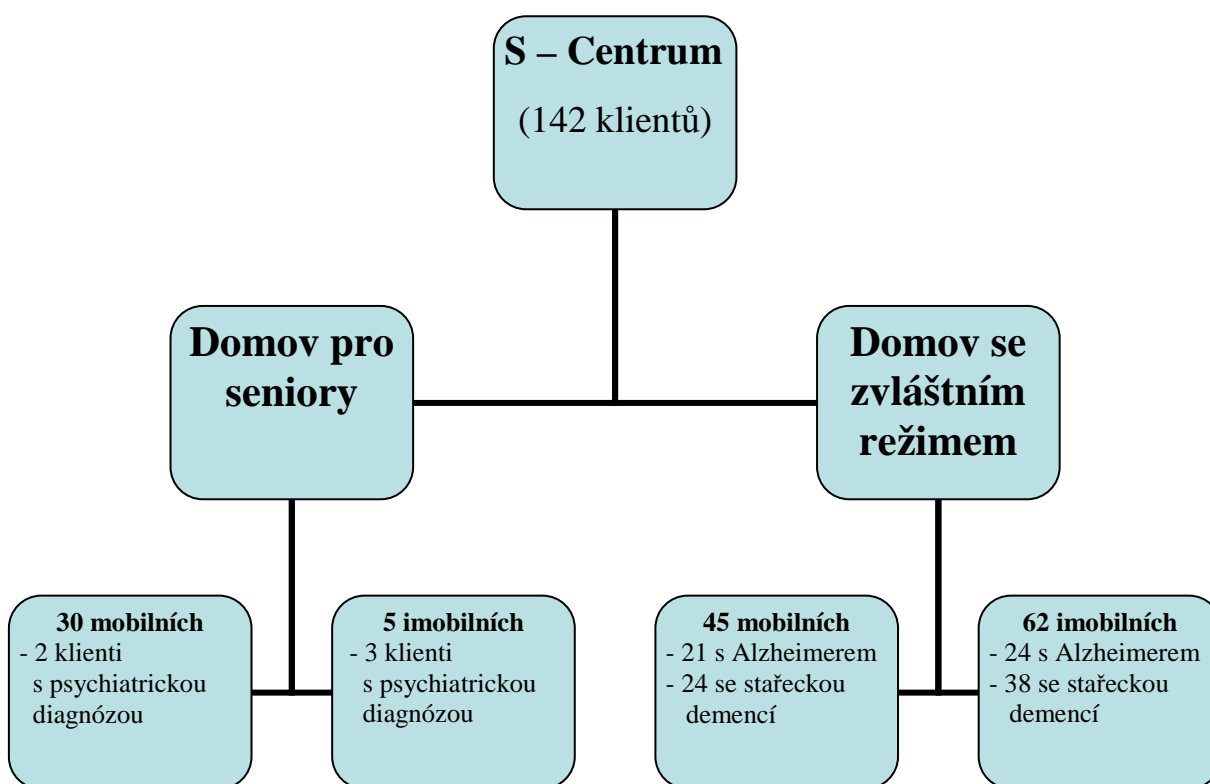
S – Centrum

(142 klientů)

Domov pro seniory

Domov se zvláštním režimem

30 mobilních
- 2 klienti s psychiatrickou diagnózou

5 imobilních
- 3 klienti s psychiatrickou diagnózou

45 mobilních
- 21 s Alzheimerem
- 24 se stařeckou demencí

62 imobilních
- 24 s Alzheimerem
- 38 se stařeckou demencí